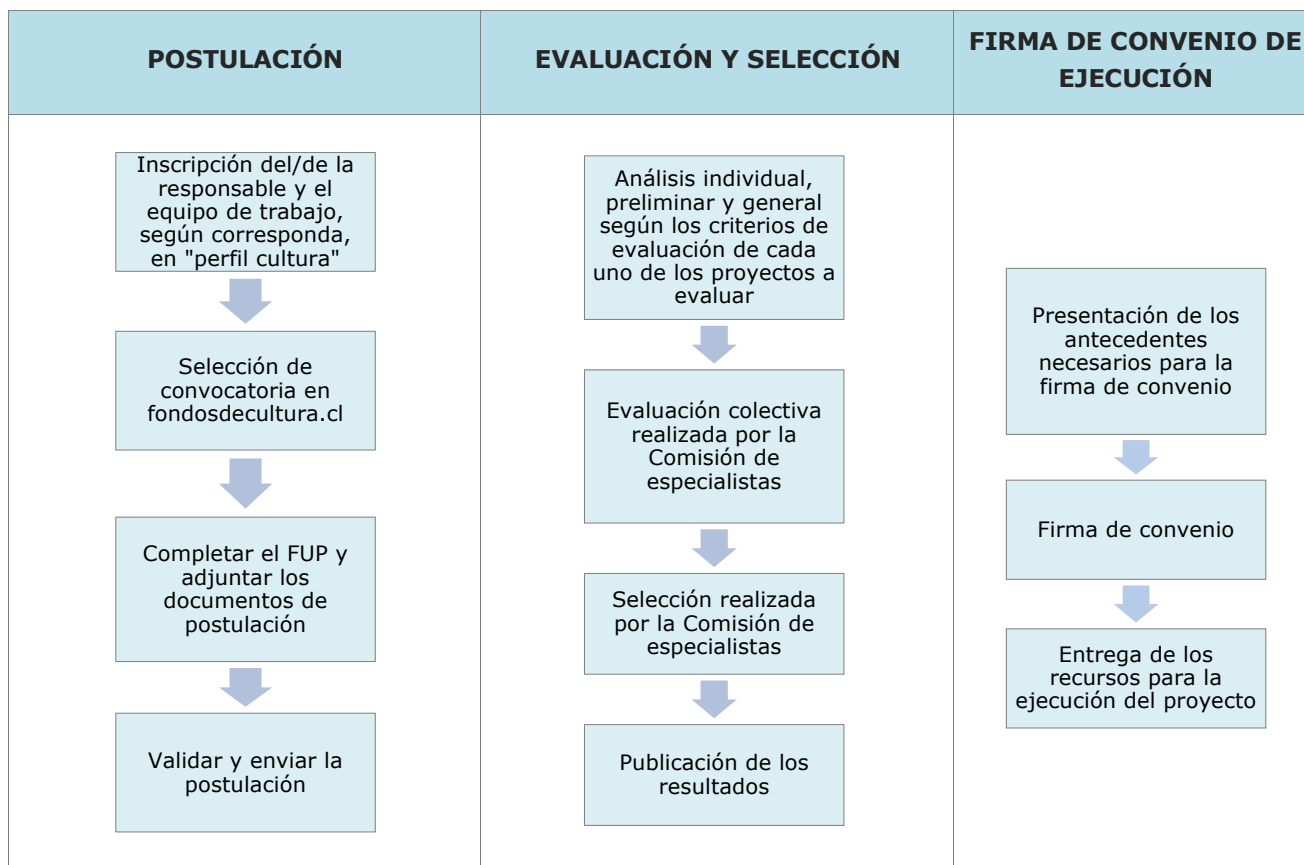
POSTULACIÓN

Inscripción del/de la responsable y el equipo de trabajo, según corresponda, en "perfil cultura"

Selección de convocatoria en fondosdecultura.cl

Completar el FUP y adjuntar los documentos de postulación

Validar y enviar la postulación

EVALUACIÓN Y SELECCIÓN

Análisis individual, preliminar y general según los criterios de evaluación de cada uno de los proyectos a evaluar

Evaluación colectiva realizada por la Comisión de especialistas

Selección realizada por la Comisión de especialistas

Publicación de los resultados

FIRMA DE CONVENIO DE EJECUCIÓN

Presentación de los antecedentes necesarios para la firma de convenio

Firma de convenio

Entrega de los recursos para la ejecución del proyecto